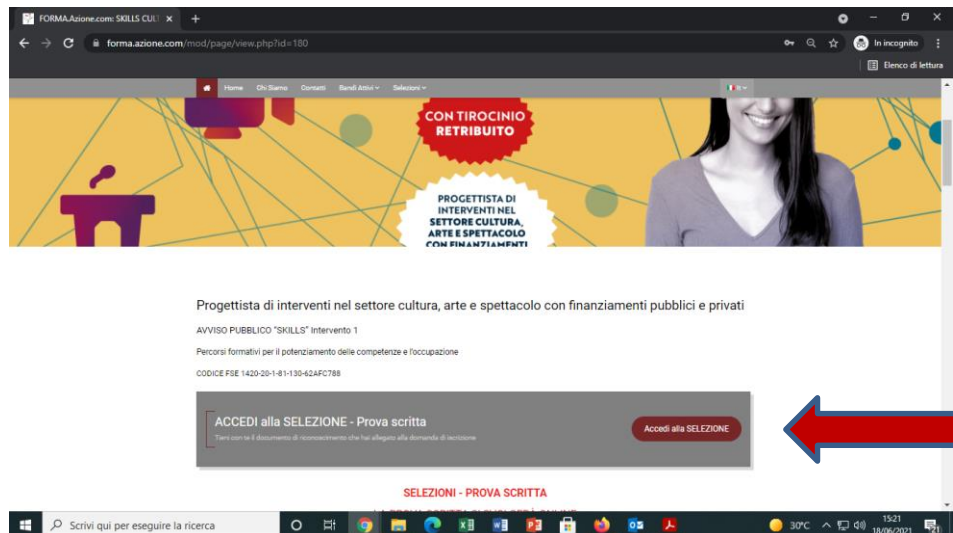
FORMA.Azione.com: SKILLS CULT ×

forma.azione.com/mod/page/view.php?id=180

In incognito

Elenco di lettura

Home Chi Siamo Contatti Bandi Attivi Selezioni

CON TIROCINIO RETRIBUITO

PROGETTISTA DI INTERVENTI NEL SETTORE CULTURA, ARTE E SPETTACOLO CON FINANZIAMENTI

Progettista di interventi nel settore cultura, arte e spettacolo con finanziamenti pubblici e privati

AVVISO PUBBLICO "SKILLS" Intervento 1

Percorsi formativi per il potenziamento delle competenze e l'occupazione

CODICE FSE 1420-20-1-81-130-62AFC788

ACCEDI alla SELEZIONE - Prova scritta

Tieni con te il documento di riconoscimento che hai allegato alla domanda di iscrizione

Accedi alla SELEZIONE

SELEZIONI - PROVA SCRITTA

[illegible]

Scrivi qui per eseguire la ricerca

30°C

15:21
18/06/2021